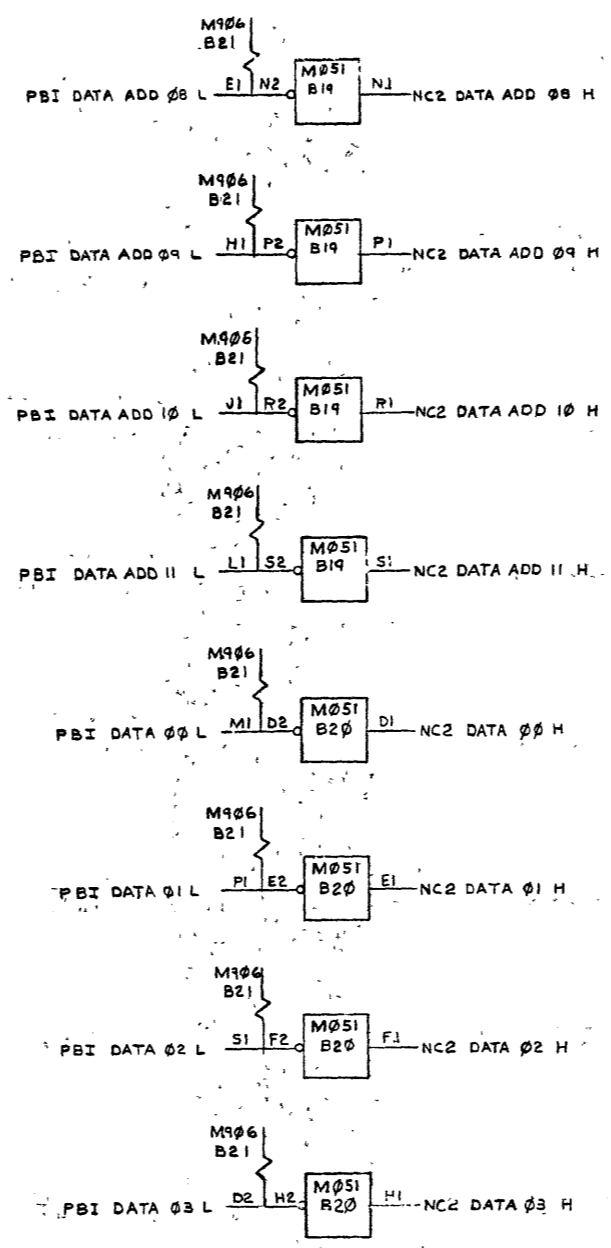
M906
B21
PBI DATA ADD Ø8 L E1 N2 MØ51 B19 N1 NC2 DATA ADD Ø8 H

M906
B21
PBI DATA ADD Ø9 L H1 P2 MØ51 B19 P1 NC2 DATA ADD Ø9 H

M906
B21
PBI DATA ADD 1Ø L J1 R2 MØ51 B19 R1 NC2 DATA ADD 1Ø H

M906
B21
PBI DATA ADD 11 L L1 S2 MØ51 B19 S1 NC2 DATA ADD 11 H

M906
B21
PBI DATA ØØ L M1 D2 MØ51 B2Ø D1 NC2 DATA ØØ H

M906
B21
PBI DATA Ø1 L P1 E2 MØ51 B2Ø E1 NC2 DATA Ø1 H

M906
B21
PBI DATA Ø2 L S1 F2 MØ51 B2Ø F1 NC2 DATA Ø2 H

M906
B21
PBI DATA Ø3 L D2 H2 MØ51 B2Ø H1 NC2 DATA Ø3 H